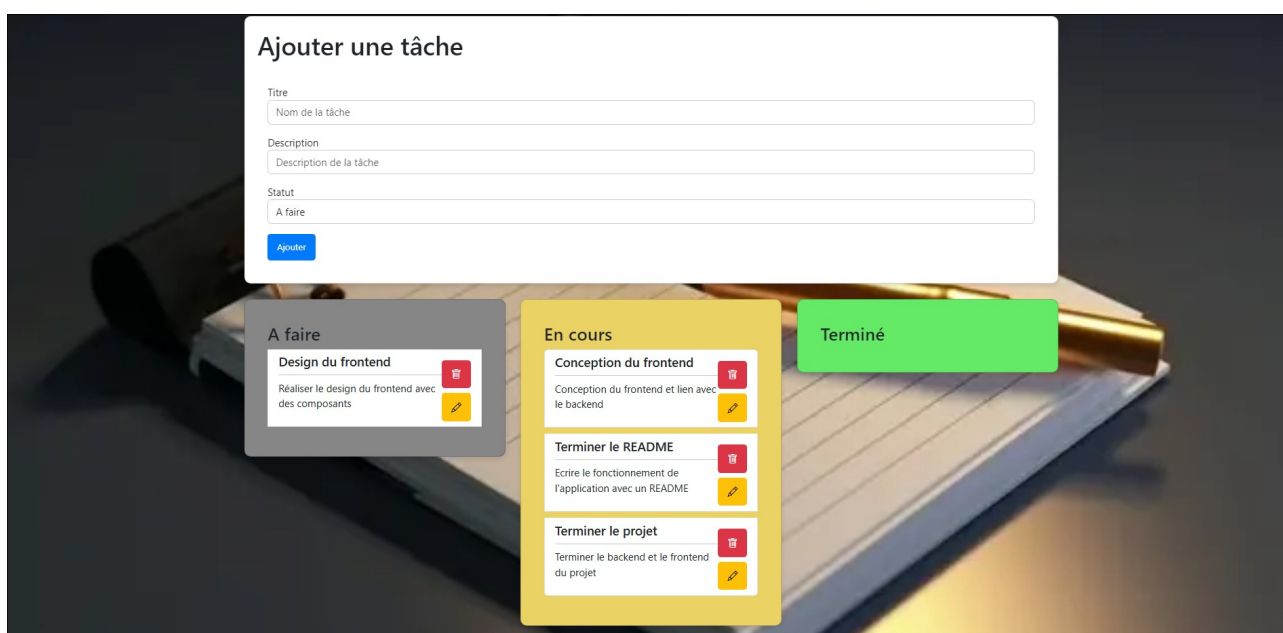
Ajouter une tâche

Titre

Nom de la tâche

Description

Description de la tâche

Statut

A faire

Ajouter

A faire

Design du frontend

Réaliser le design du frontend avec des composants

En cours

Conception du frontend

Conception du frontend et lien avec le backend

Terminer le README

Ecrire le fonctionnement de l'application avec un README

Terminer le projet

Terminer le backend et le frontend du projet

Terminé